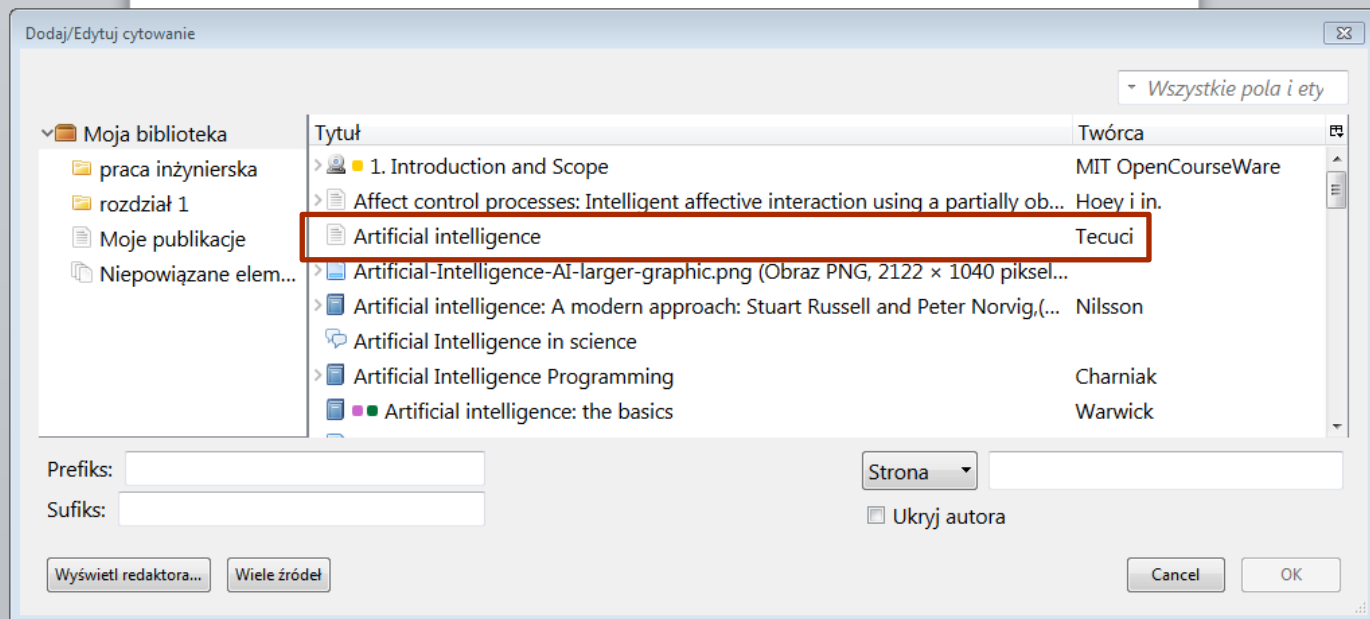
Dodaj/Edytuj cytowanie

Wszystkie pola i ety

Moja biblioteka
praca inżynierska
rozdział 1
Moje publikacje
Niepowiązane elem...

| Tytuł | Twórca |
|---|---|
| 1. Introduction and Scope | MIT OpenCourseWare |
| Affect control processes: Intelligent affective interaction using a partially ob... | Hoey i in. |
| Artificial intelligence | Tecuci |
| Artificial-Intelligence-AI-larger-graphic.png (Obraz PNG, 2122 × 1040 piksel... | |
| Artificial intelligence: A modern approach: Stuart Russell and Peter Norvig,(... | Nilsson |
| Artificial Intelligence in science | |
| Artificial Intelligence Programming | Charniak |
| Artificial intelligence: the basics | Warwick |

Prefiks:
Sufiks:

Strona

Ukryj autora

Wyświetl redaktora...
Wiele źródeł

Cancel
OK